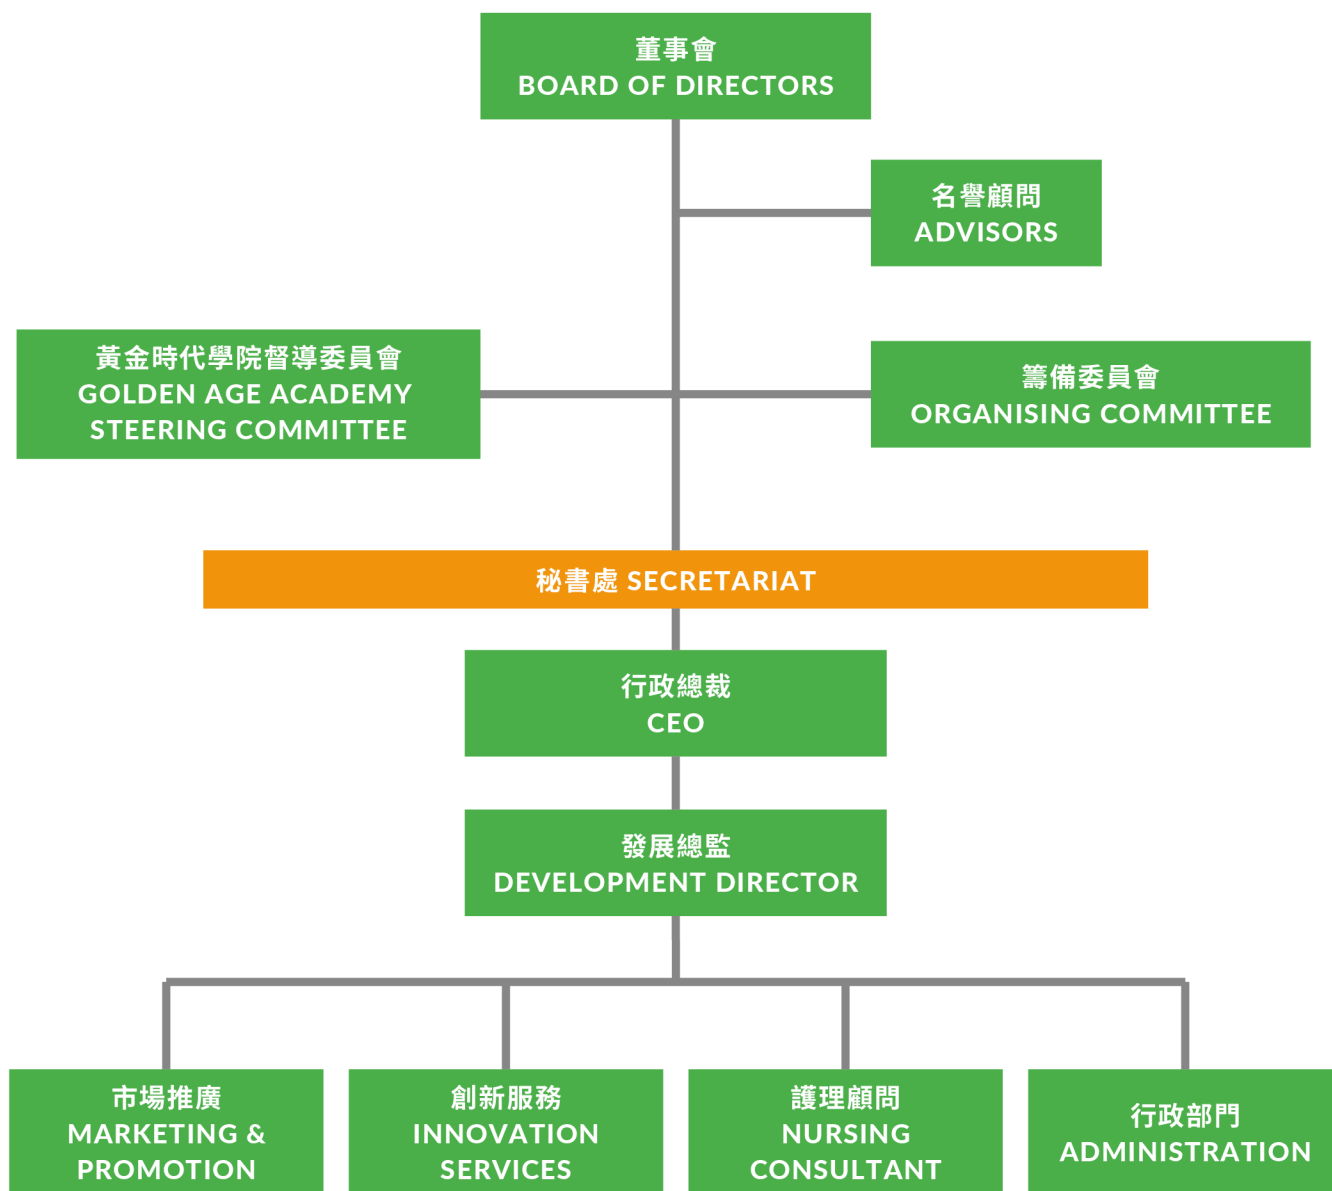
董事會
BOARD OF DIRECTORS

名譽顧問
ADVISORS

黃金時代學院督導委員會
GOLDEN AGE ACADEMY STEERING COMMITTEE

籌備委員會
ORGANISING COMMITTEE

秘書處 SECRETARIAT

行政總裁
CEO

發展總監
DEVELOPMENT DIRECTOR

市場推廣
MARKETING & PROMOTION

創新服務
INNOVATION SERVICES

護理顧問
NURSING CONSULTANT

行政部門
ADMINISTRATION